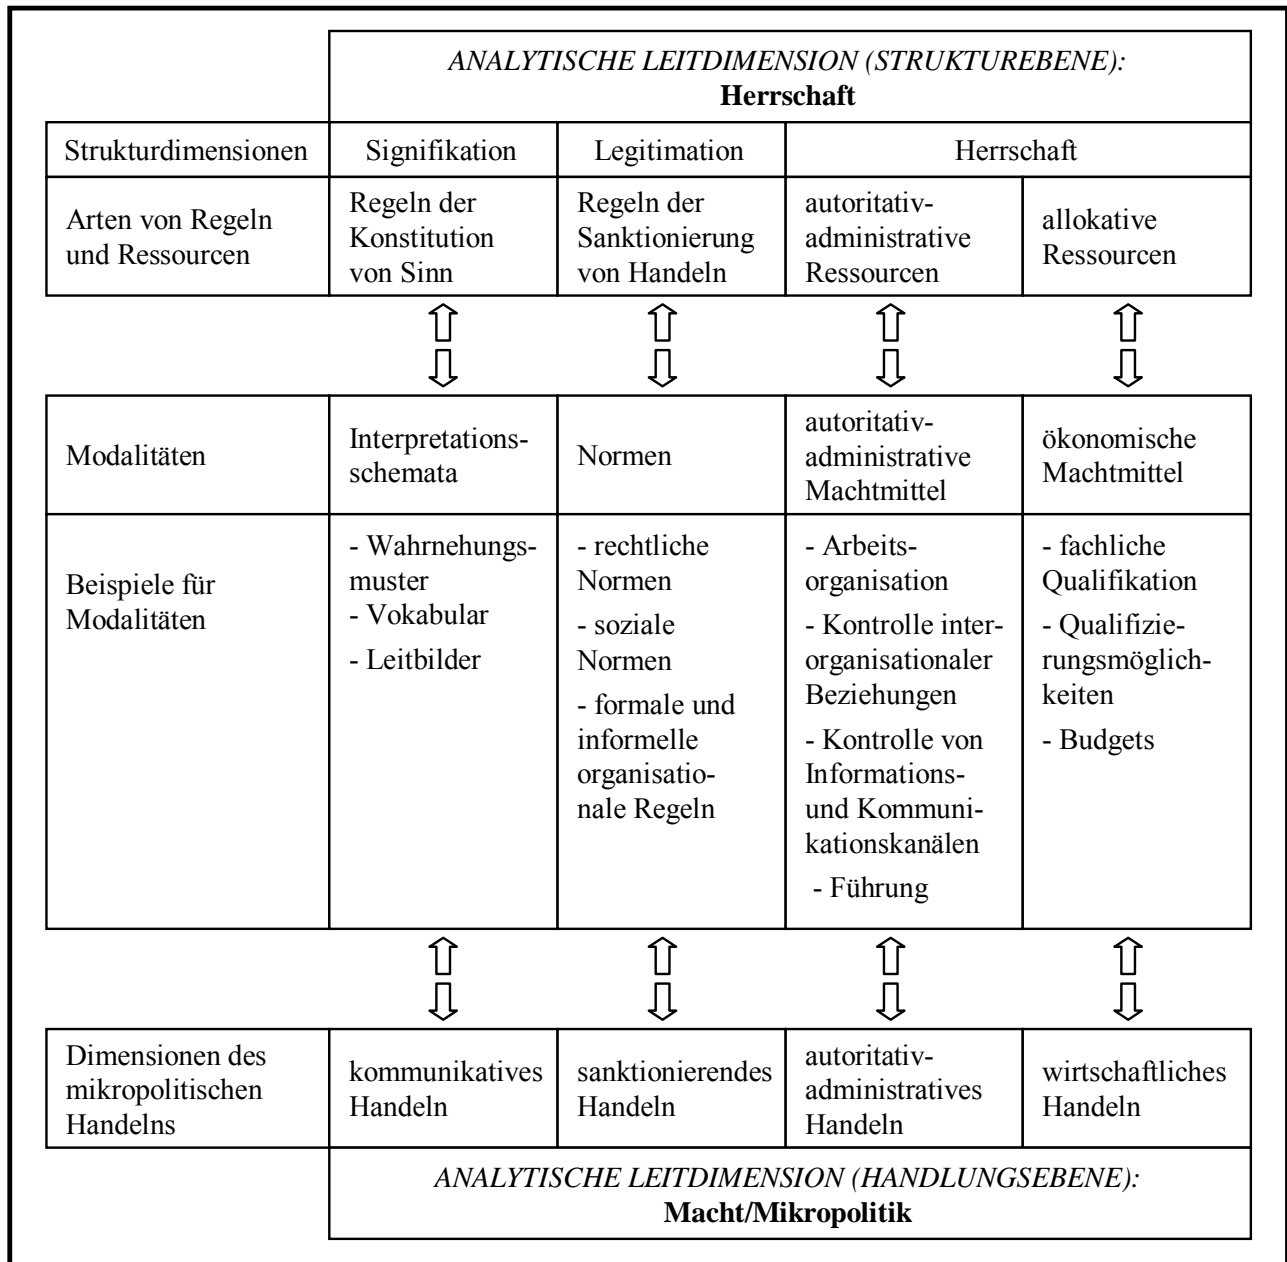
| | *ANALYTISCHE LEITDIMENSION (STRUKTUREBENE):* **Herrschaft** | | | |
|---|---|---|---|---|
| Strukturdimensionen | Signifikation | Legitimation | Herrschaft | |
| Arten von Regeln und Ressourcen | Regeln der Konstitution von Sinn | Regeln der Sanktionierung von Handeln | autoritativ-administrative Ressourcen | allokative Ressourcen |

| | | | | |
|---|---|---|---|---|
| Modalitäten | Interpretationsschemata | Normen | autoritativ-administrative Machtmittel | ökonomische Machtmittel |
| Beispiele für Modalitäten | - Wahrnehungsmuster<br>- Vokabular<br>- Leitbilder | - rechtliche Normen<br>- soziale Normen<br>- formale und informelle organisationale Regeln | - Arbeitsorganisation<br>- Kontrolle interorganisationaler Beziehungen<br>- Kontrolle von Informations- und Kommunikationskanälen<br>- Führung | - fachliche Qualifikation<br>- Qualifizierungsmöglichkeiten<br>- Budgets |

| | | | | |
|---|---|---|---|---|
| Dimensionen des mikropolitischen Handelns | kommunikatives Handeln | sanktionierendes Handeln | autoritativ-administratives Handeln | wirtschaftliches Handeln |
| | *ANALYTISCHE LEITDIMENSION (HANDLUNGSEBENE):* **Macht/Mikropolitik** | | | |